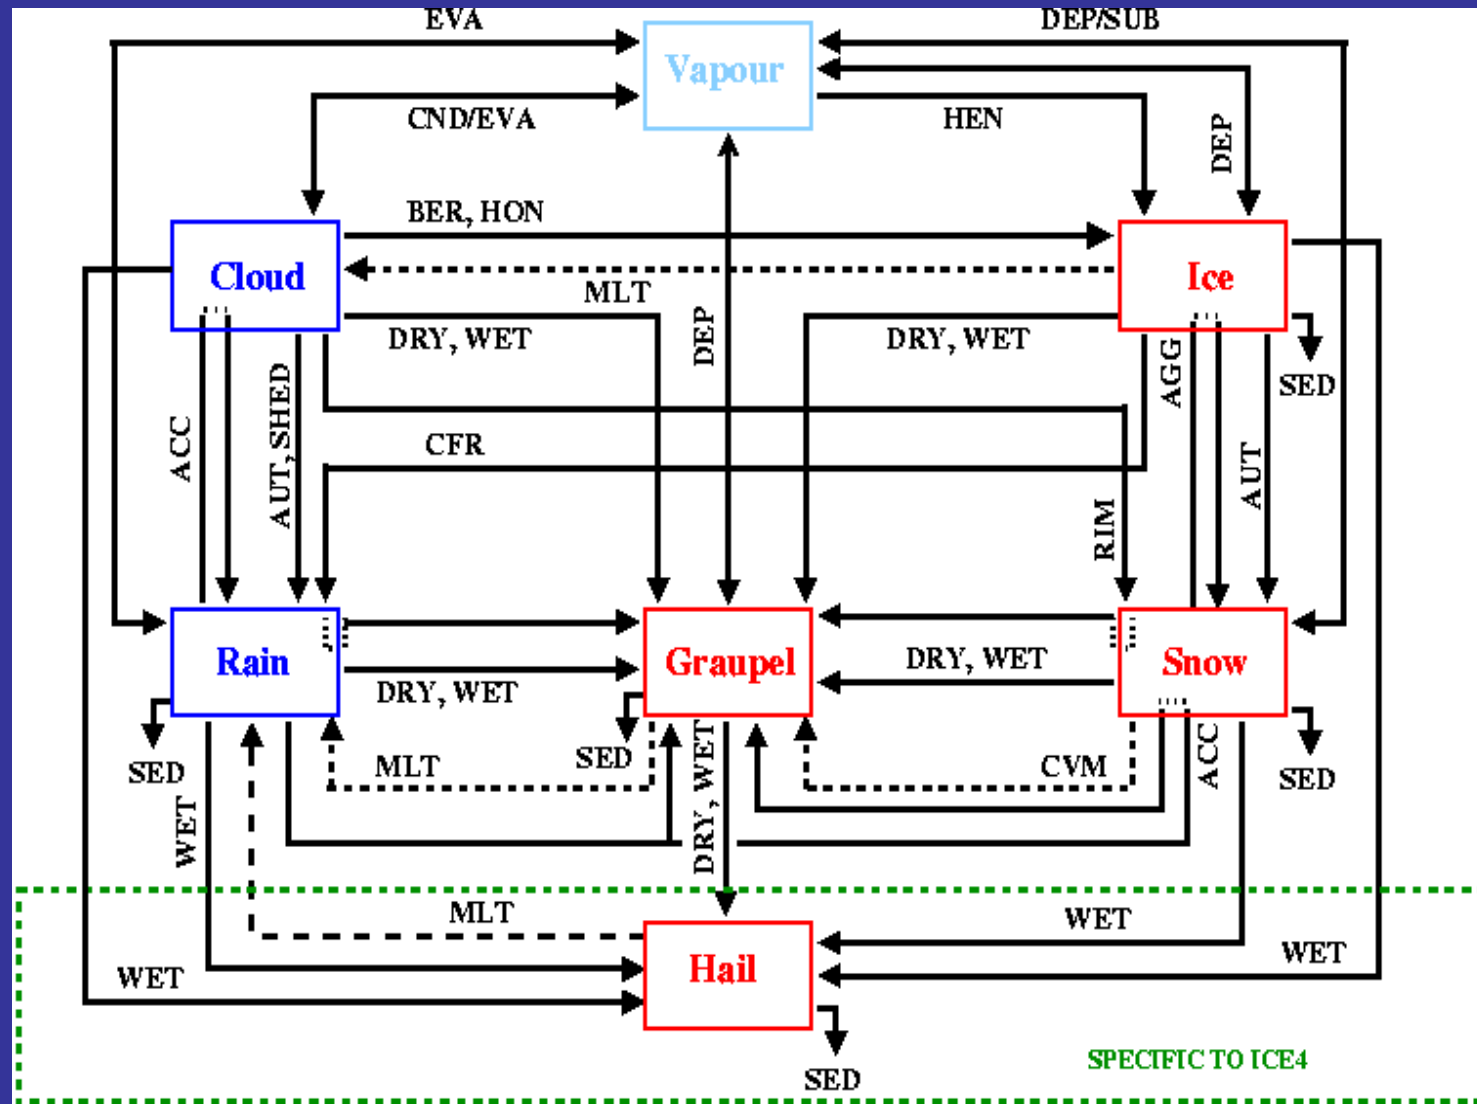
EVA
DEP/SUB
Vapour
CND/EVA
HEN
DEP
BER, HON
Cloud
Ice
MLT
DRY, WET
DEP
DRY, WET
SED
AGG
ACC
AUT, SHED
CFR
AUT
RIM
Rain
Graupel
Snow
DRY, WET
DRY, WET
SED
SED
MLT
SED
CVM
ACC
SED
WET
DRY, WET
MLT
WET
WET
WET
Hail
SED
SPECIFIC TO ICE4